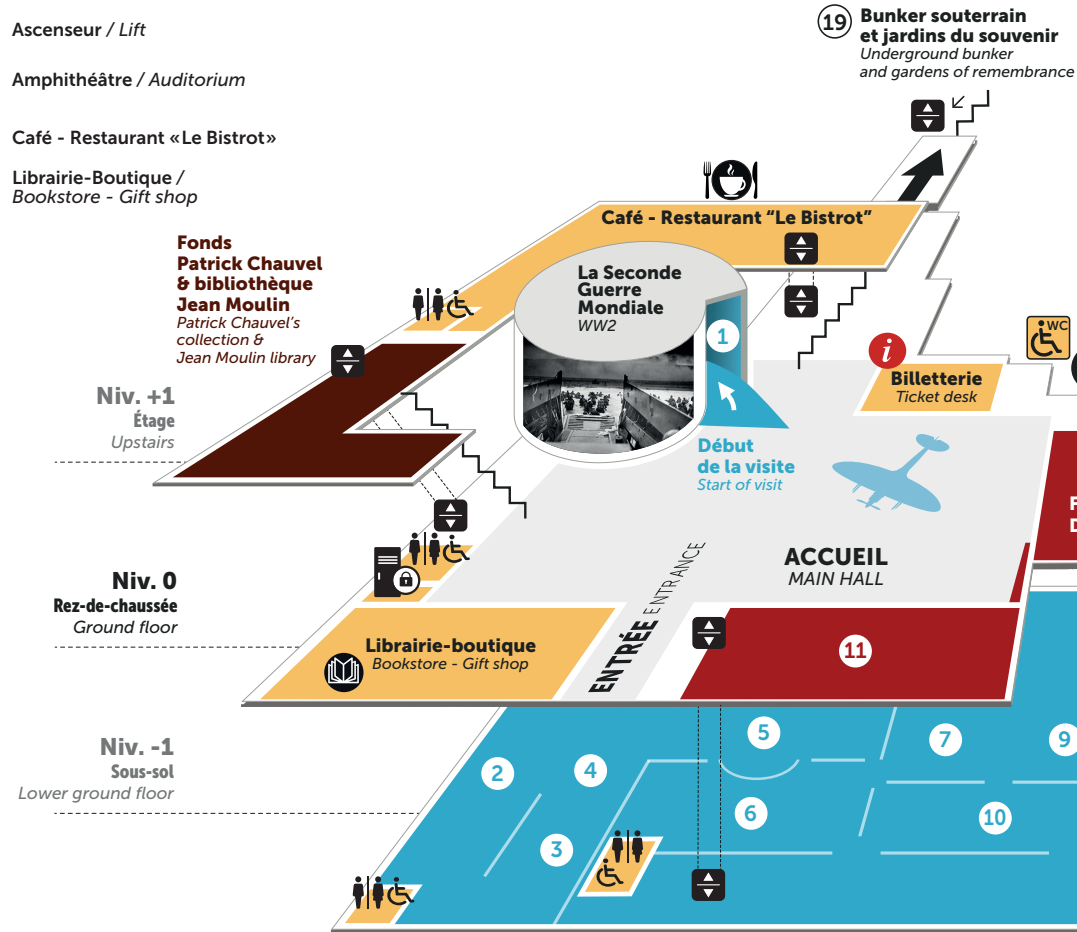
Ascenseur / Lift

Amphithéâtre / Auditorium

Café - Restaurant «Le Bistrot»

Librairie-Boutique / Bookstore - Gift shop

19 Bunker souterrain et jardins du souvenir
Underground bunker and gardens of remembrance

Café - Restaurant "Le Bistrot"

Fonds Patrick Chauvel & bibliothèque Jean Moulin
Patrick Chauvel's collection & Jean Moulin library

La Seconde Guerre Mondiale
WW2

1

Billetterie
Ticket desk

WC

Niv. +1
Étage
Upstairs

Début de la visite
Start of visit

ACCUEIL
MAIN HALL

Niv. 0
Rez-de-chaussée
Ground floor

ENTRÉE ENTRANCE

Librairie-boutique
Bookstore - Gift shop

11

Niv. -1
Sous-sol
Lower ground floor

2
4
5
7
9
6
10
3